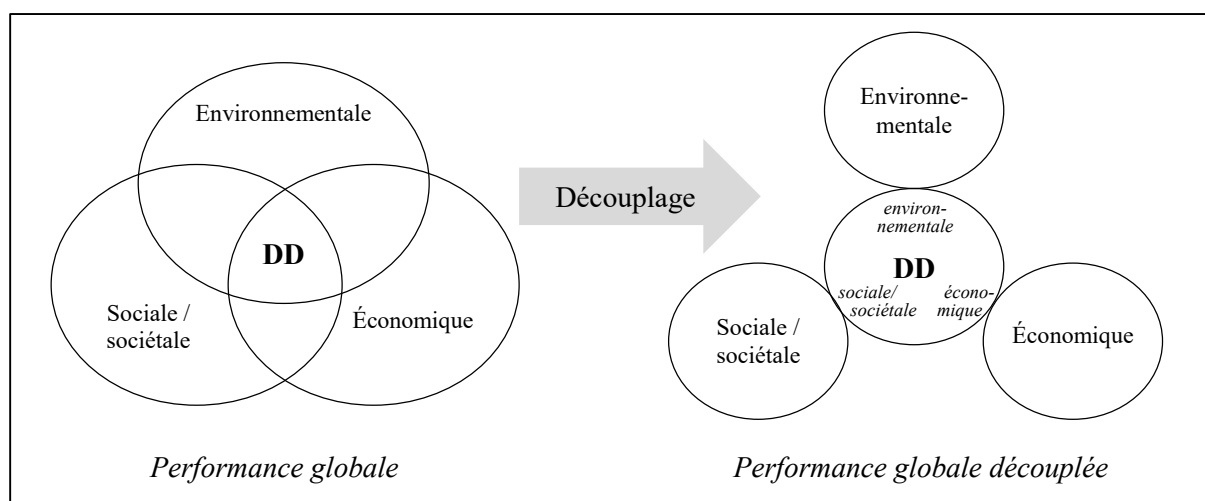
Environnementale

DD

Sociale / sociétale

Économique

Performance globale

Découplage

Environnementale

environnementale

DD

sociale/ sociétale

économique

Sociale / sociétale

Économique

Performance globale découplée